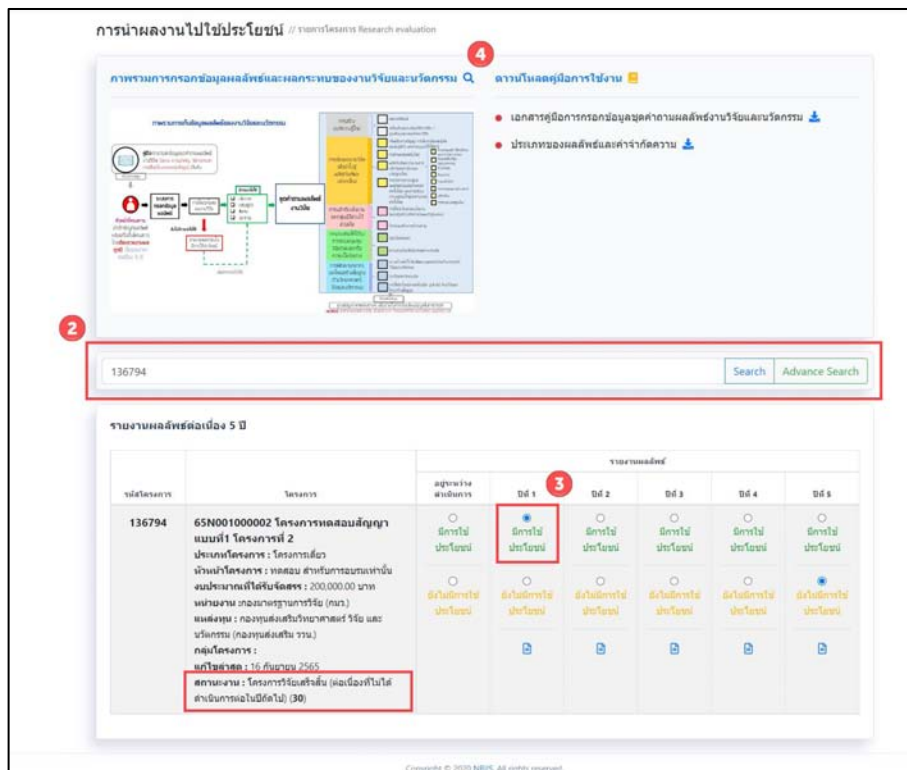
การนำผลงานไปใช้ประโยชน์ // รายการโครงการ Research evaluation

4

ภาพรวมการกรอกข้อมูลผลลัพธ์และผลกระทบของงานวิจัยและนวัตกรรม

ดาวน์โหลดคู่มือการใช้งาน

● เอกสารคู่มือการกรอกข้อมูลชุดคำถามผลลัพธ์งานวิจัยและนวัตกรรม

● ประเภทของผลลัพธ์และคำจำกัดความ

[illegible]

2

136794

Search Advance Search

รายงานผลลัพธ์ต่อเนื่อง 5 ปี

| รหัสโครงการ | โครงการ | อยู่ระหว่างดำเนินการ | ปีที่ 1 | ปีที่ 2 | ปีที่ 3 | ปีที่ 4 | ปีที่ 5 |
|---|---|---|---|---|---|---|---|
| 136794 | 65N001000002 โครงการทดสอบสัญญาแบบที่1 โครงการที่ 2<br>ประเภทโครงการ : โครงการเดี่ยว<br>หัวหน้าโครงการ : ทดสอบ สำหรับการอบรมเท่านั้น<br>งบประมาณที่ได้รับจัดสรร : 200,000.00 บาท<br>หน่วยงาน : กองมาตรฐานการวิจัย (กมว.)<br>แหล่งทุน : กองทุนส่งเสริมวิทยาศาสตร์ วิจัย และนวัตกรรม (กองทุนส่งเสริม ววน.)<br>กลุ่มโครงการ :<br>แก้ไขล่าสุด : 16 กันยายน 2565<br>สถานะงาน : โครงการวิจัยเสร็จสิ้น (ต่อเนื่องที่ไม่ได้ดำเนินการต่อในปีถัดไป) (30) | มีการใช้ประโยชน์<br>ยังไม่มีการใช้ประโยชน์ | 3<br>มีการใช้ประโยชน์<br>ยังไม่มีการใช้ประโยชน์ | มีการใช้ประโยชน์<br>ยังไม่มีการใช้ประโยชน์ | มีการใช้ประโยชน์<br>ยังไม่มีการใช้ประโยชน์ | มีการใช้ประโยชน์<br>ยังไม่มีการใช้ประโยชน์ | มีการใช้ประโยชน์<br>ยังไม่มีการใช้ประโยชน์ |

Copyright © 2020 NRIIS. All rights reserved.